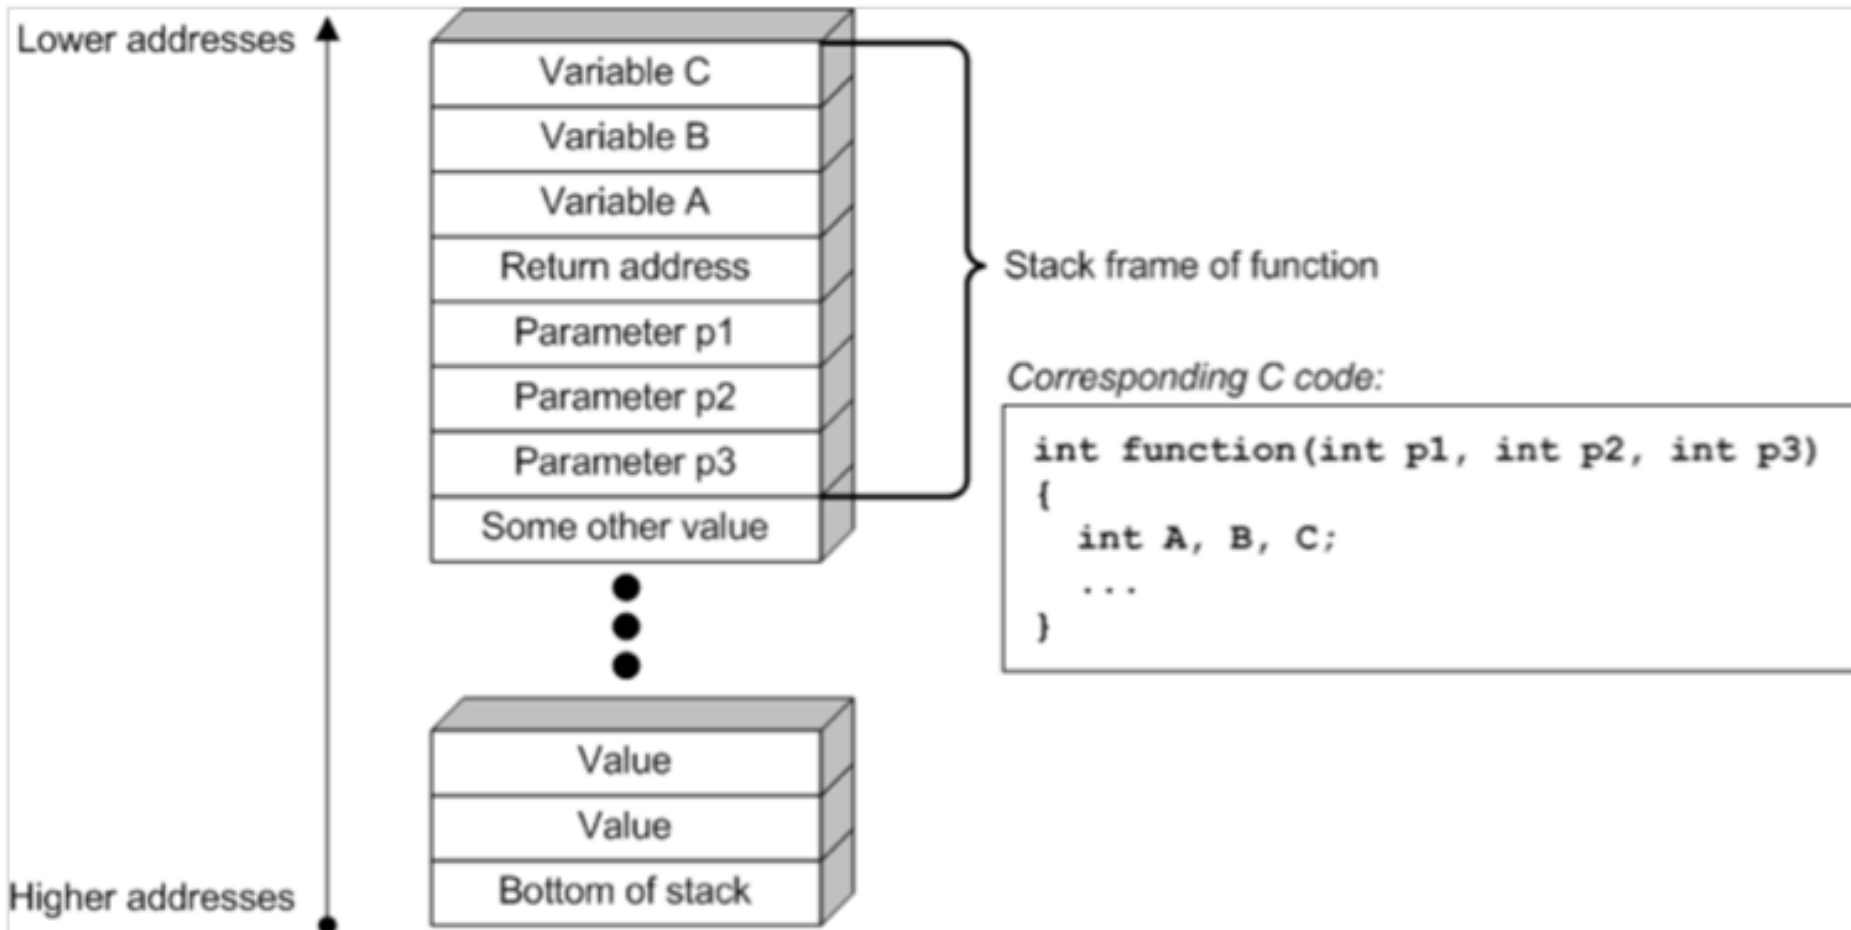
Lower addresses

Variable C
Variable B
Variable A
Return address
Parameter p1
Parameter p2
Parameter p3
Some other value

Value
Value
Bottom of stack

Higher addresses

Stack frame of function

Corresponding C code:

int function(int p1, int p2, int p3)
{
  int A, B, C;
  ...
}